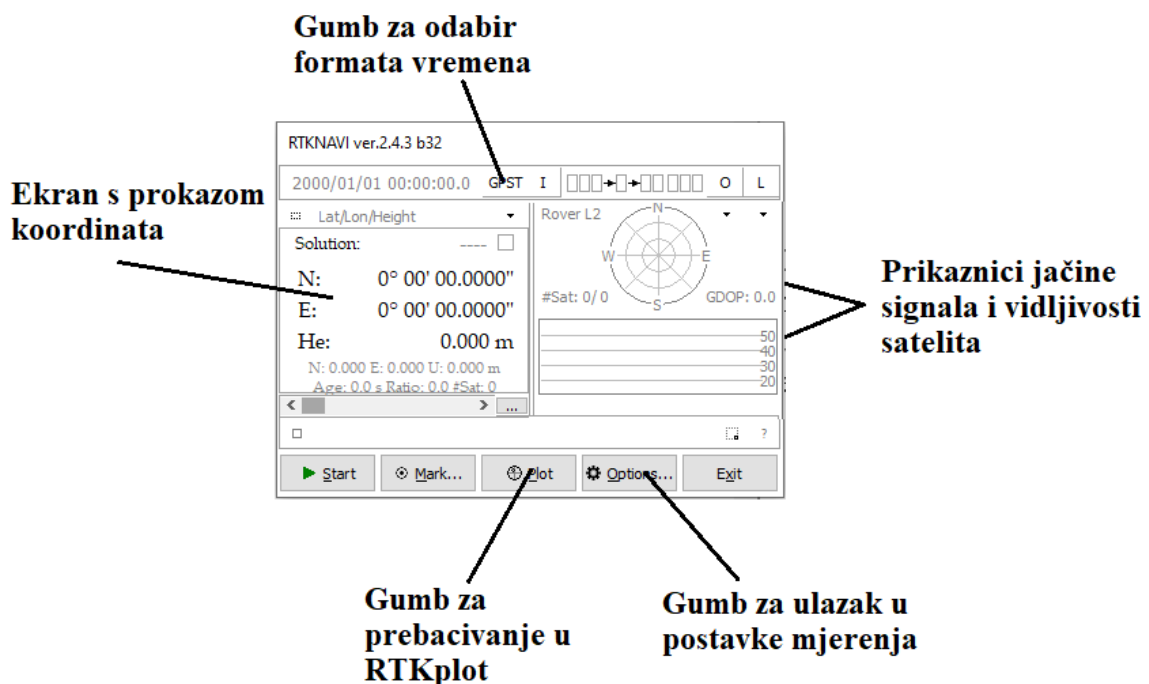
Gumb za odabir formata vremena

RTKNAVI ver.2.4.3 b32

2000/01/01 00:00:00.0 GPST I O L

Ekran s prokazom koordinata

Lat/Lon/Height

Solution: ----

N: 0° 00' 00.0000"

E: 0° 00' 00.0000"

He: 0.000 m

N: 0.000 E: 0.000 U: 0.000 m

Age: 0.0 s Ratio: 0.0 #Sat: 0

...

Rover L2

N

W

E

S

#Sat: 0/ 0

GDOP: 0.0

50

40

30

20

?

Prikaznici jačine signala i vidljivosti satelita

Start

Mark...

Plot

Options...

Exit

Gumb za prebacivanje u RTKplot

Gumb za ulazak u postavke mjerenja